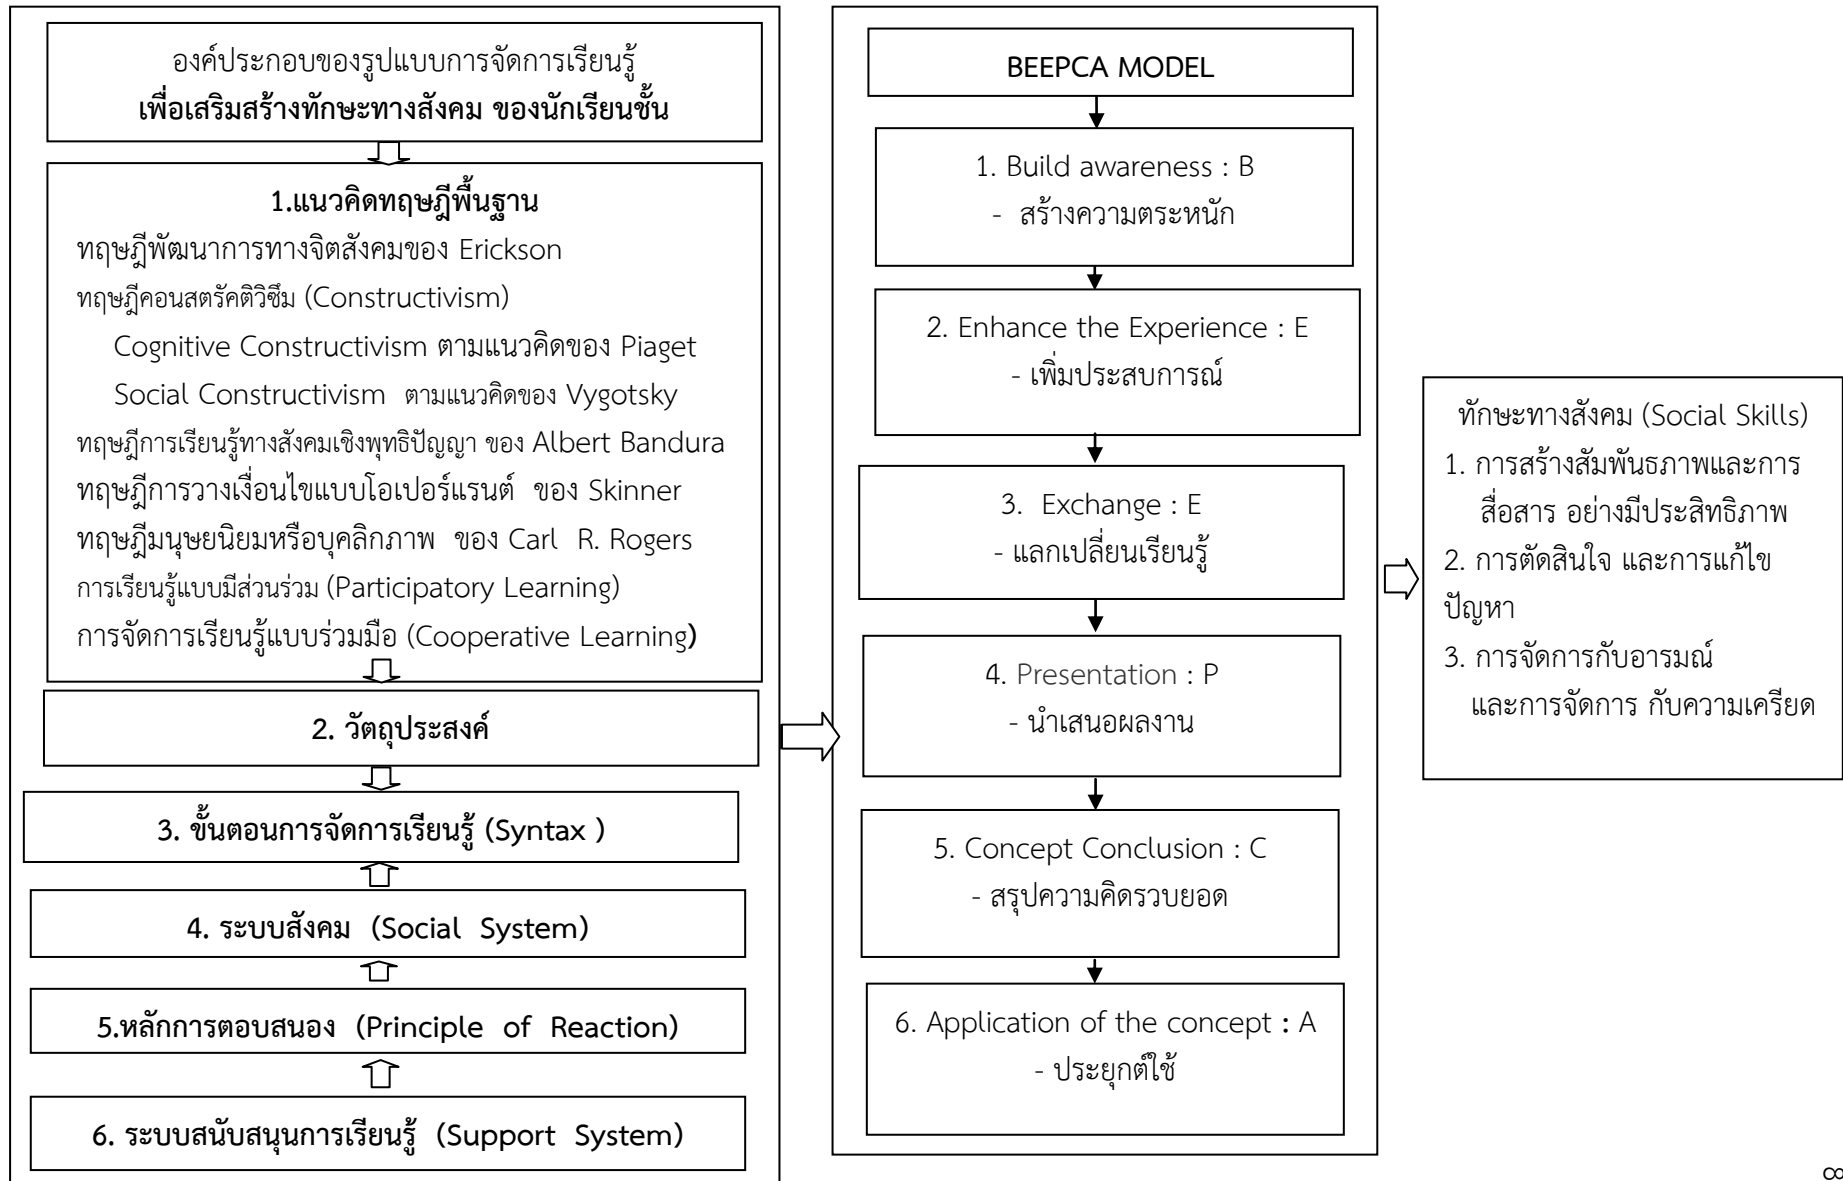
องค์ประกอบของรูปแบบการจัดการเรียนรู้
**เพื่อเสริมสร้างทักษะทางสังคม ของนักเรียนชั้น**

**1.แนวคิดทฤษฎีพื้นฐาน**
ทฤษฎีพัฒนาการทางจิตสังคมของ Erickson
ทฤษฎีคอนสตรัคติวิซึม (Constructivism)
Cognitive Constructivism ตามแนวคิดของ Piaget
Social Constructivism ตามแนวคิดของ Vygotsky
ทฤษฎีการเรียนรู้ทางสังคมเชิงพุทธิปัญญา ของ Albert Bandura
ทฤษฎีการวางเงื่อนไขแบบโอเปอร์แรนต์ ของ Skinner
ทฤษฎีมนุษยนิยมหรือบุคลิกภาพ ของ Carl R. Rogers
การเรียนรู้แบบมีส่วนร่วม (Participatory Learning)
การจัดการเรียนรู้แบบร่วมมือ (Cooperative Learning)

**2. วัตถุประสงค์**

**3. ขั้นตอนการจัดการเรียนรู้ (Syntax )**

**4. ระบบสังคม (Social System)**

**5.หลักการตอบสนอง (Principle of Reaction)**

**6. ระบบสนับสนุนการเรียนรู้ (Support System)**

BEEPCA MODEL

1. Build awareness : B
- สร้างความตระหนัก

2. Enhance the Experience : E
- เพิ่มประสบการณ์

3. Exchange : E
- แลกเปลี่ยนเรียนรู้

4. Presentation : P
- นำเสนอผลงาน

5. Concept Conclusion : C
- สรุปความคิดรวบยอด

6. Application of the concept : A
- ประยุกต์ใช้

ทักษะทางสังคม (Social Skills)
1. การสร้างสัมพันธภาพและการสื่อสาร อย่างมีประสิทธิภาพ
2. การตัดสินใจ และการแก้ไขปัญหา
3. การจัดการกับอารมณ์ และการจัดการ กับความเครียด

∞